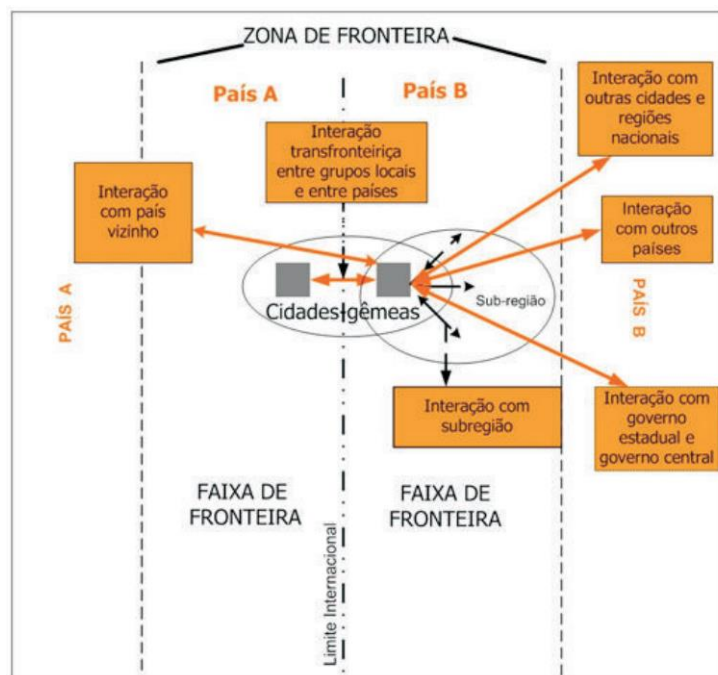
ZONA DE FRONTEIRA

País A

País B

Interação transfronteiriça entre grupos locais e entre países

Interação com outras cidades e regiões nacionais

Interação com país vizinho

Interação com outros países

PAÍS A

PAÍS B

Cidades-gêmeas

Sub-região

Interação com subregião

Interação com governo estadual e governo central

FAIXA DE FRONTEIRA

FAIXA DE FRONTEIRA

Limite Internacional